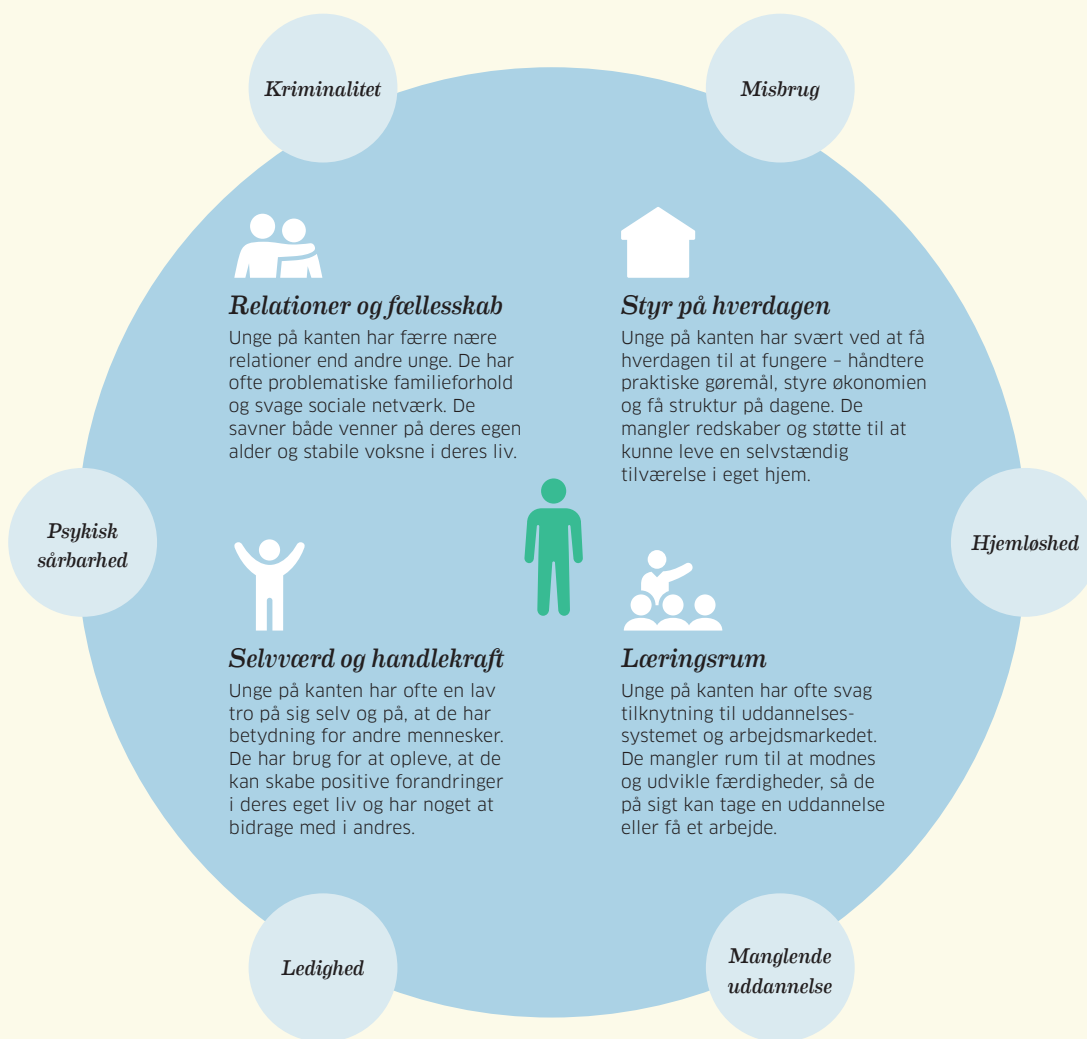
Kriminalitet

Misbrug

Relationer og fællesskab

Unge på kanten har færre nære relationer end andre unge. De har ofte problematiske familieforhold og svage sociale netværk. De savner både venner på deres egen alder og stabile voksne i deres liv.

Styr på hverdagen

Unge på kanten har svært ved at få hverdagen til at fungere – håndtere praktiske gøremål, styre økonomien og få struktur på dagene. De mangler redskaber og støtte til at kunne leve en selvstændig tilværelse i eget hjem.

Psykisk sårbarhed

Hjemløshed

Selvværd og handlekraft

Unge på kanten har ofte en lav tro på sig selv og på, at de har betydning for andre mennesker. De har brug for at opleve, at de kan skabe positive forandringer i deres eget liv og har noget at bidrage med i andres.

Læringsrum

Unge på kanten har ofte svag tilknytning til uddannelsessystemet og arbejdsmarkedet. De mangler rum til at modnes og udvikle færdigheder, så de på sigt kan tage en uddannelse eller få et arbejde.

Ledighed

Manglende uddannelse